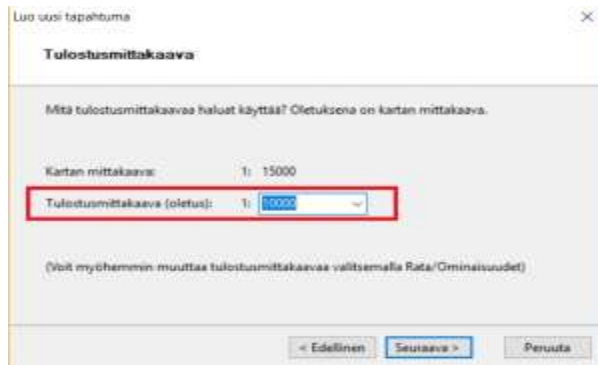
Luo uusi tapahtuma

×

Tulostusmittakaava

Mitä tulostusmittakaavaa haluat käyttää? Oletuksena on kartan mittakaava.

Kartan mittakaava: 1: 15000

Tulostusmittakaava (oletus): 1: 10000

(Voit myöhemmin muuttaa tulostusmittakaavaa valitsemalla Rata/Ominaisuudet)

< Edellinen

Seuraava >

Peruuta